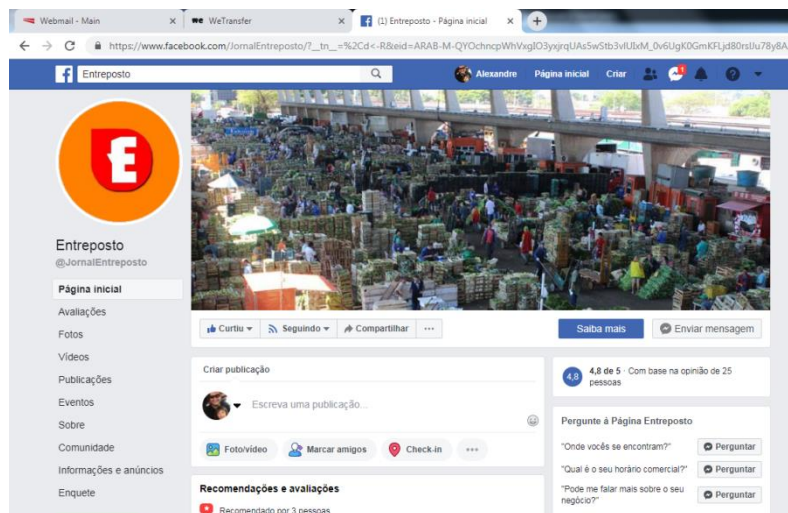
Webmail - Main ×
WeTransfer ×
(1) Entreposto - Página inicial ×
https://www.facebook.com/JornalEntreposto/?__tn__=%2Cd<-R&eid=ARAB-M-QYOchncpWhVxglO3yxjrqUAs5wStb3vIUlxM_0v6UgK0GmKFLjd80rsUu78y8A

Entreposto
Alexandre Página inicial Criar

E
Entreposto
@JornalEntreposto

Página inicial
Avaliações
Fotos
Vídeos
Publicações
Eventos
Sobre
Comunidade
Informações e anúncios
Enquete

Curtiu
Seguindo
Compartilhar
···
Saiba mais
Enviar mensagem

Criar publicação
Escreva uma publicação...
Foto/vídeo
Marcar amigos
Check-in
···

Recomendações e avaliações
Recomendado por 3 pessoas

4,8
4,8 de 5 · Com base na opinião de 25 pessoas

Pergunte à Página Entreposto
"Onde vocês se encontram?" Perguntar
"Qual é o seu horário comercial?" Perguntar
"Pode me falar mais sobre o seu negócio?" Perguntar